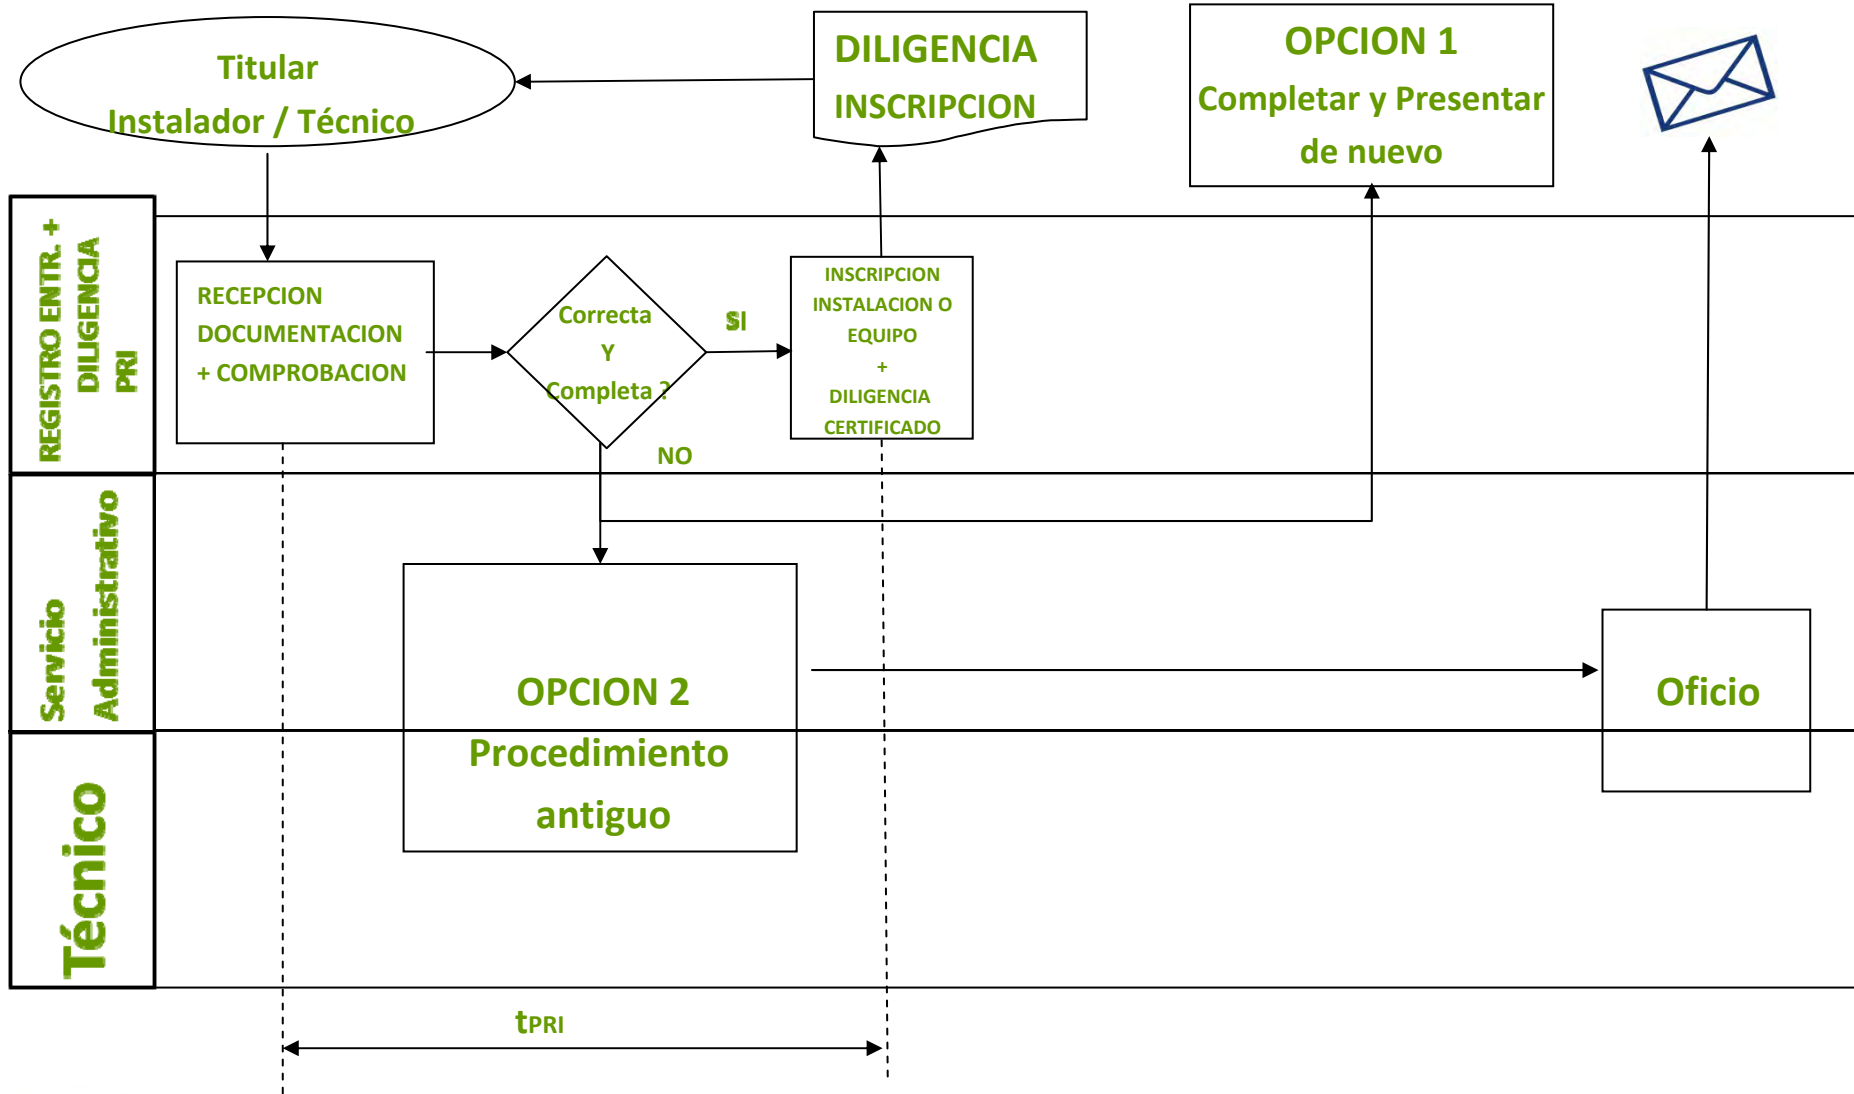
Titular
Instalador / Técnico

DILIGENCIA
INSCRIPCION

OPCION 1
Completar y Presentar de nuevo

REGISTRO ENTR. + DILIGENCIA PRI

RECEPCION DOCUMENTACION + COMPROBACION

Correcta Y Completa ?

SI

NO

INSCRIPCION INSTALACION O EQUIPO + DILIGENCIA CERTIFICADO

Servicio Administrativo

OPCION 2
Procedimiento antiguo

Oficio

Técnico

$t_{PRI}$